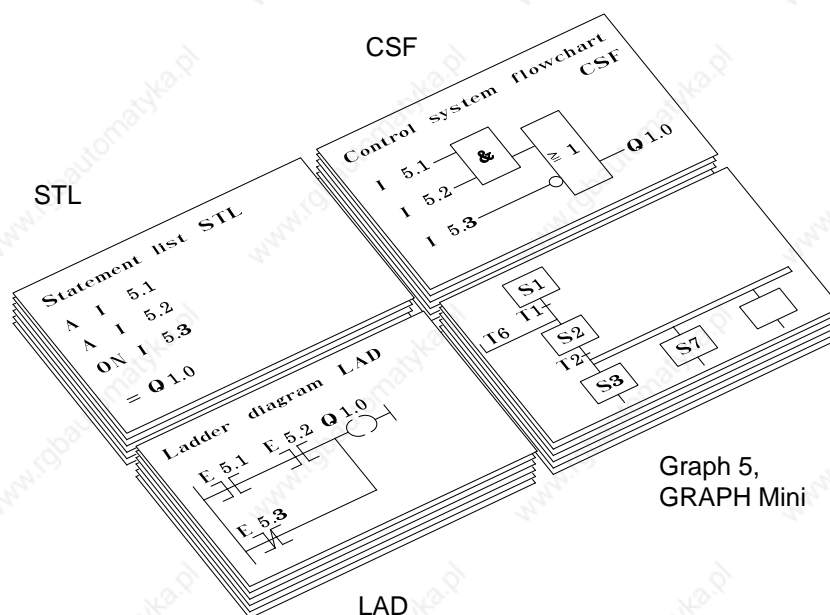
CSF

Control system flowchart CSF

&

≥ 1

Q 1.0

I 5.1

I 5.2

I 5.3

STL

Statement list STL

A I 5.1

A I 5.2

ON I 5.3

= Q 1.0

S1

T1

T6

S2

T2

S7

S3

Ladder diagram LAD

E 5.1

E 5.2

Q 1.0

E 5.3

Graph 5, GRAPH Mini

LAD

www.rgbautomatyka.pl